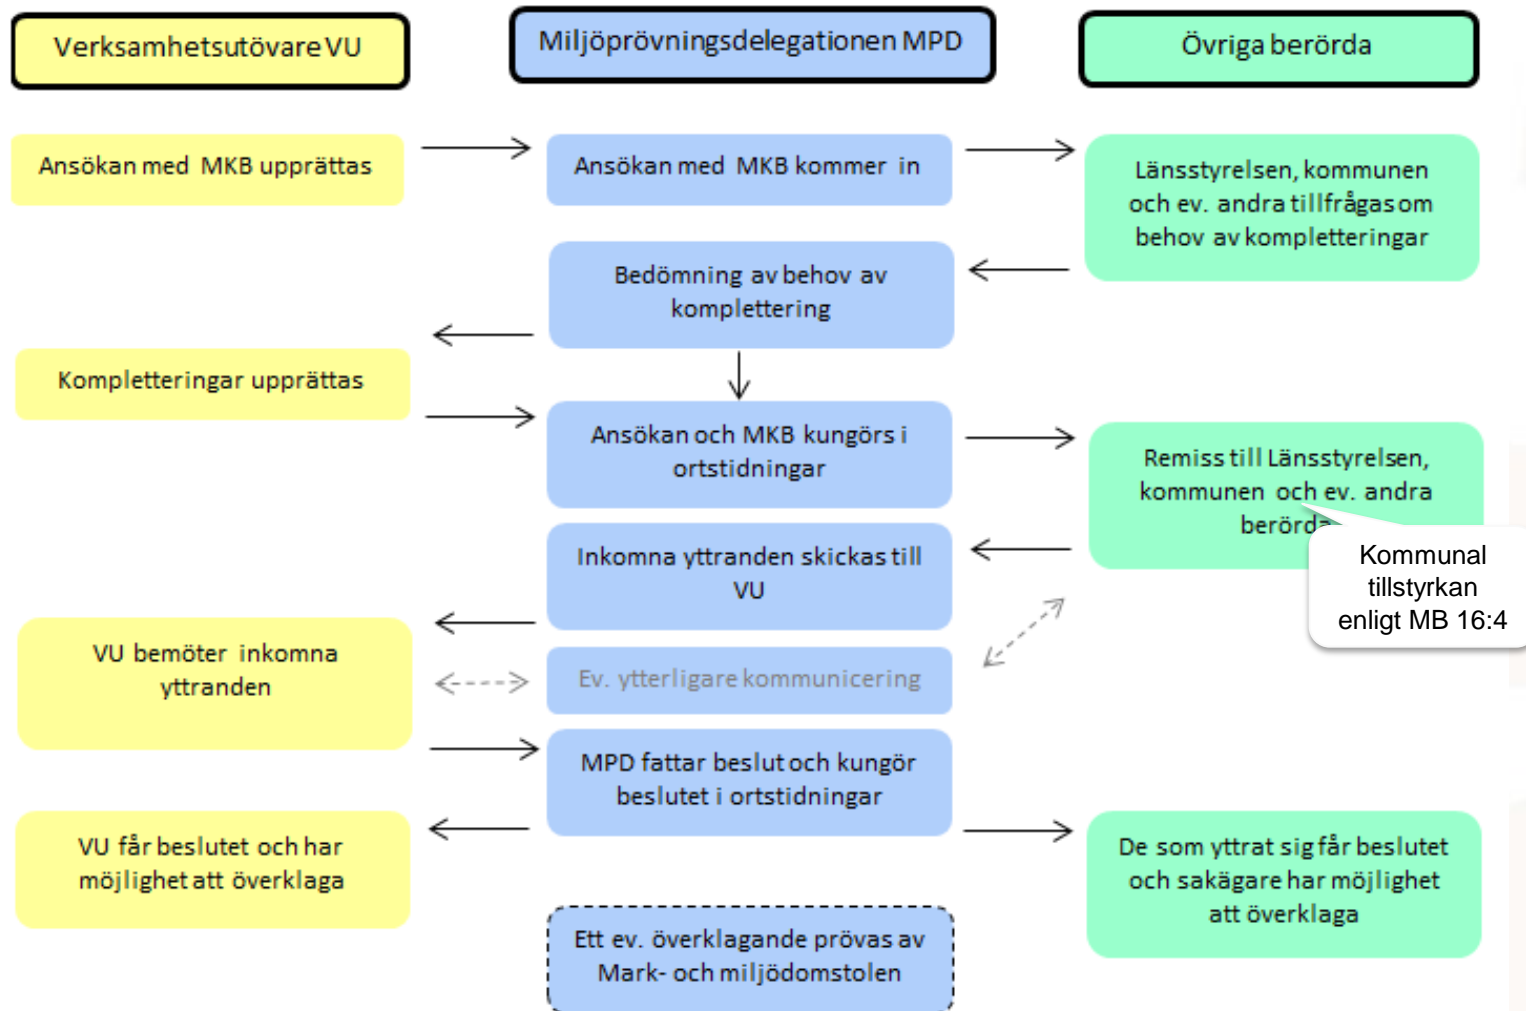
Verksamhetsutövare VU

Miljöprövningsdelegationen MPD

Övriga berörda

Ansökan med MKB upprättas

Ansökan med MKB kommer in

Länsstyrelsen, kommunen och ev. andra tillfrågas om behov av kompletteringar

Bedömning av behov av komplettering

Kompletteringar upprättas

Ansökan och MKB kungörs i ortstidningar

Remiss till Länsstyrelsen, kommunen och ev. andra berörda

Kommunal tillstyrkan enligt MB 16:4

Inkomna yttranden skickas till VU

VU bemöter inkomna yttranden

Ev. ytterligare kommunicering

MPD fattar beslut och kungör beslutet i ortstidningar

VU får beslutet och har möjlighet att överklaga

De som yttrat sig får beslutet och sakägare har möjlighet att överklaga

Ett ev. överklagande prövas av Mark- och miljödomstolen